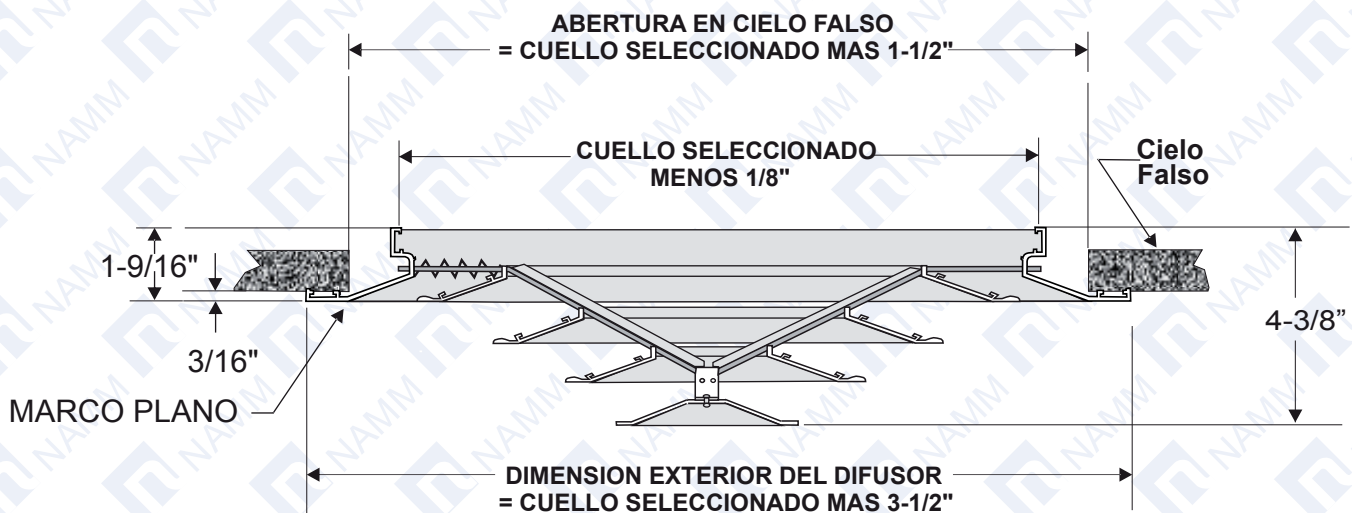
ABERTURA EN CIELO FALSO
= CUELLO SELECCIONADO MAS 1-1/2"

CUELLO SELECCIONADO
MENOS 1/8"

Cielo
Falso

1-9/16"

3/16"

4-3/8"

MARCO PLANO

DIMENSION EXTERIOR DEL DIFUSOR
= CUELLO SELECCIONADO MAS 3-1/2"

NAMM